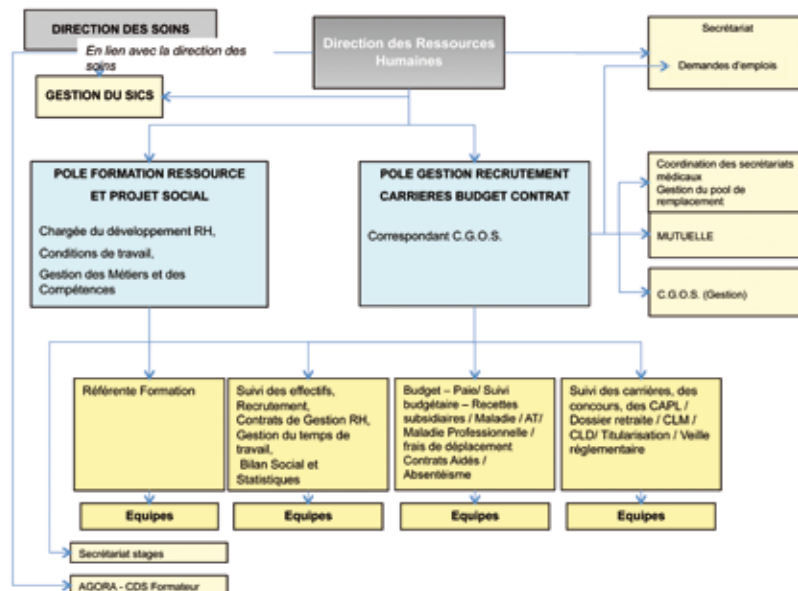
DIRECTION DES SOINS

En lien avec la direction des soins

Direction des Ressources Humaines

Secrétariat

Demandes d'emplois

GESTION DU SICS

POLE FORMATION RESSOURCE ET PROJET SOCIAL

Chargée du développement RH,

Conditions de travail,

Gestion des Métiers et des Compétences

POLE GESTION RECRUTEMENT CARRIERES BUDGET CONTRAT

Correspondant C.G.O.S.

Coordination des secrétariats médicaux
Gestion du pool de remplacement

MUTUELLE

C.G.O.S. (Gestion)

Référente Formation

Suivi des effectifs, Recrutement, Contrats de Gestion RH, Gestion du temps de travail, Bilan Social et Statistiques

Budget – Paie/ Suivi budgétaire – Recettes subsidiaires / Maladie / AT/ Maladie Professionnelle / frais de déplacement Contrats Aidés / Absentéisme

Suivi des carrières, des concours, des CAPL / Dossier retraite / CLM / CLD/ Titularisation / Veille réglementaire

Equipes

Equipes

Equipes

Equipes

Secrétariat stages

AGORA - CDS Formateur